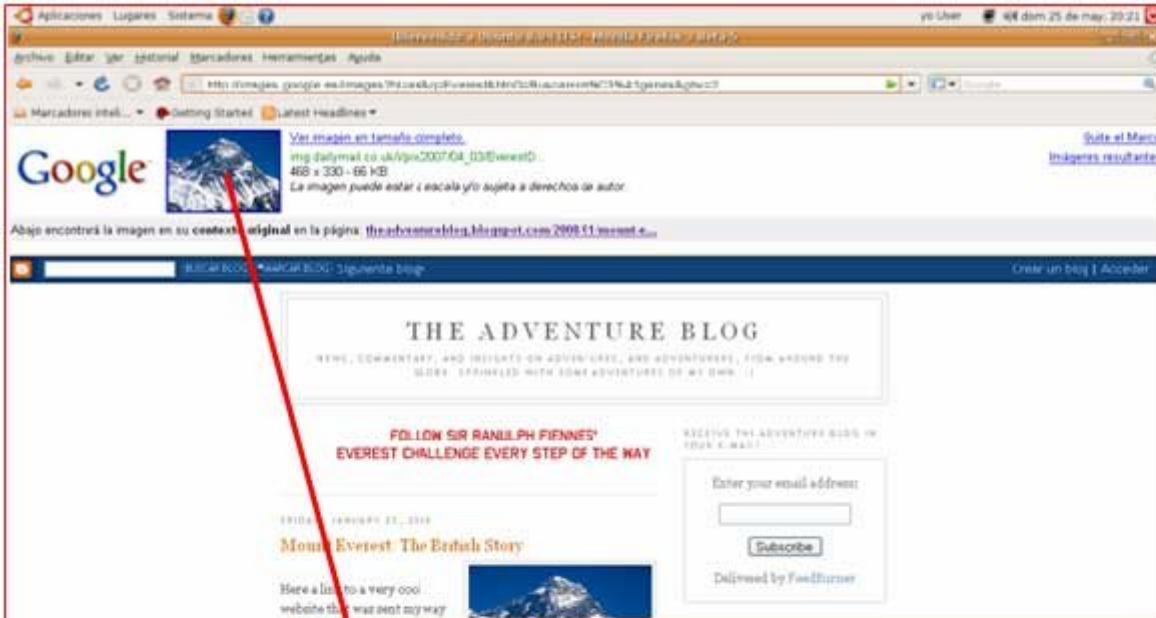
Aplicaciones Lugares Sistema

yo User dom 25 de may, 20:21

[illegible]

Archivo Editar Ver Historial Marcadores Herramientas Ayuda

http://images.google.es/images?hl=es&q=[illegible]

Marcadores intel... Getting Started Latest Headlines

Google

Ver imagen en tamaño completo.
img.dailymail.co.uk/i/pix/2007/04_03/EverestD...
468 x 330 - 66 KB
La imagen puede estar a escala y/o sujeta a derechos de autor

Salir al Marco
Imágenes resultantes

Abajo encontrará la imagen en su contexto original en la página: theadventureblog.blogspot.com/2008/11/mount-e...

BUSCAR BLOG MARCAR BLOG Siguiente blog

Crear un blog | Acceder

THE ADVENTURE BLOG

NEWS, COMMENTARY, AND INSIGHTS ON ADVENTURES, AND ADVENTURERS, FROM AROUND THE GLOBE. SPRINKLED WITH SOME ADVENTURES OF MY OWN. :)

FOLLOW SIR RANULPH FIENNES' EVEREST CHALLENGE EVERY STEP OF THE WAY

RECEIVE THE ADVENTURE BLOG IN YOUR E-MAIL!

Enter your email address:

Subscribe

Delivered by FeedBurner

FRIDAY, JANUARY 23, 2009

Mount Everest: The British Story

Here a link to a very cool website that was sent my way